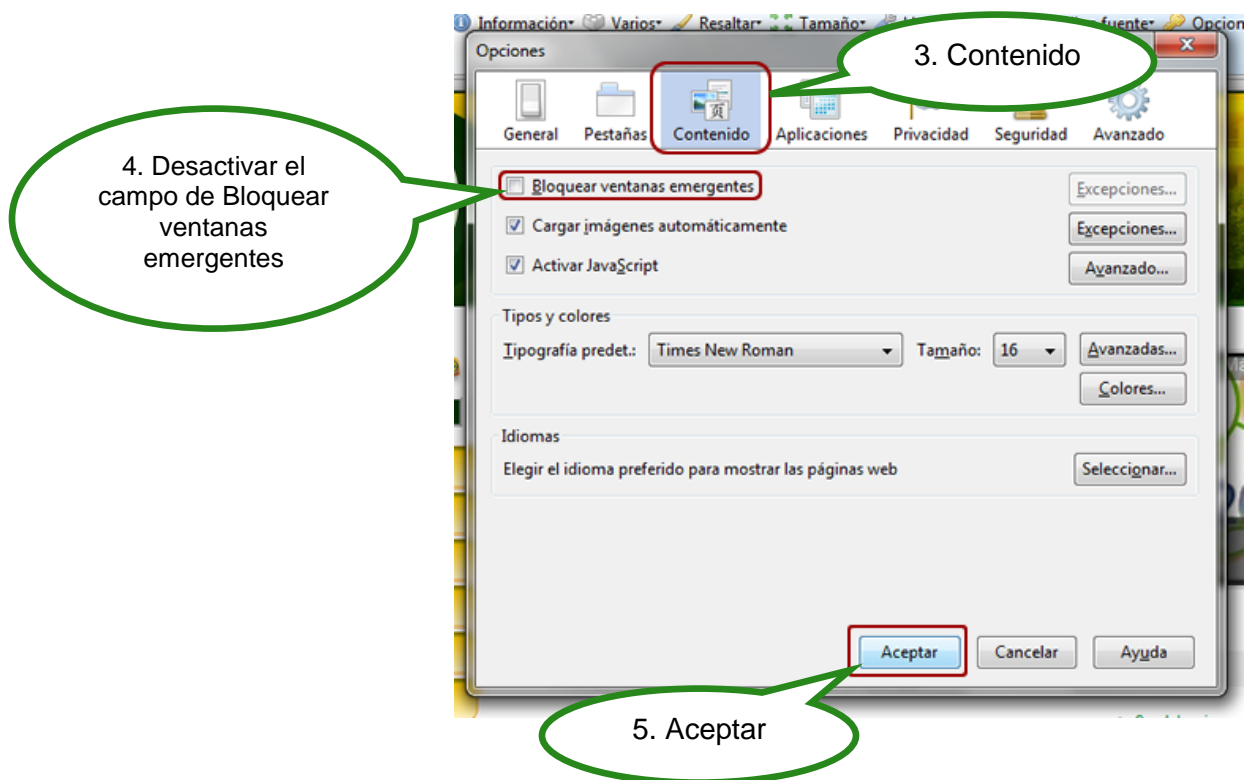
Información· Varios· Resaltar· Tamaño· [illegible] fuente· Opcion

Opciones

3. Contenido

General Pestañas Contenido Aplicaciones Privacidad Seguridad Avanzado

4. Desactivar el campo de Bloquear ventanas emergentes

Bloquear ventanas emergentes
Excepciones...

Cargar imágenes automáticamente
Excepciones...

Activar JavaScript
Avanzado...

Tipos y colores

Tipografía predet.: Times New Roman
Tamaño: 16
Avanzadas...
Colores...

Idiomas

Elegir el idioma preferido para mostrar las páginas web
Seleccionar...

Aceptar Cancelar Ayuda

5. Aceptar